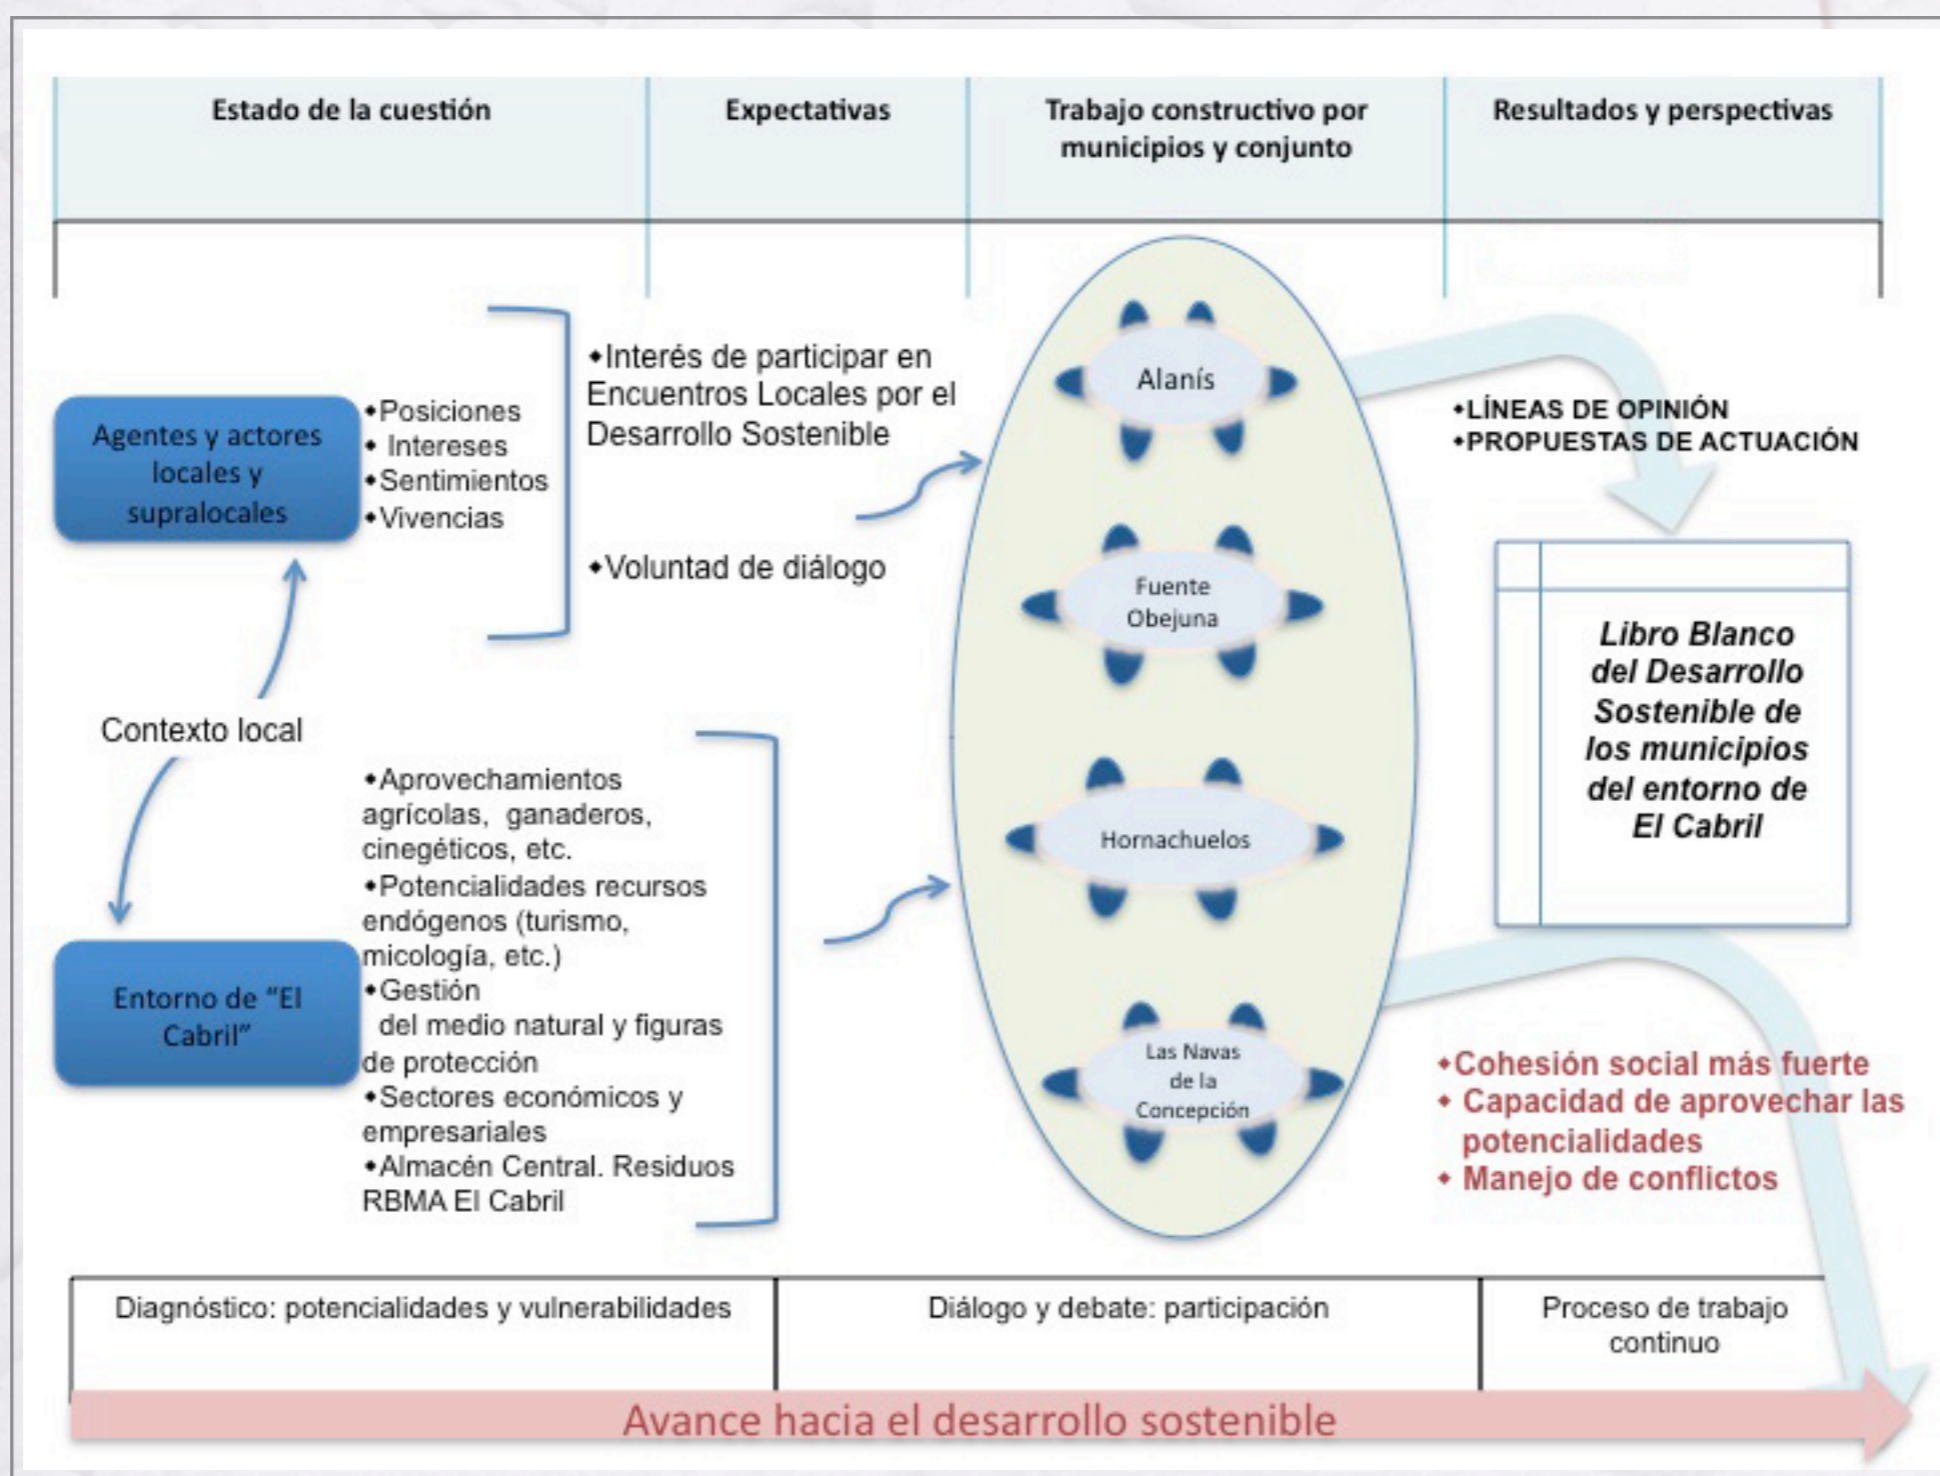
| Estado de la cuestión | Expectativas | Trabajo constructivo por municipios y conjunto | Resultados y perspectivas |
|---|---|---|---|

Agentes y actores locales y supralocales

•Posiciones
• Intereses
•Sentimientos
•Vivencias

•Interés de participar en Encuentros Locales por el Desarrollo Sostenible

•Voluntad de diálogo

Contexto local

Entorno de "El Cabril"

•Aprovechamientos agrícolas, ganaderos, cinegéticos, etc.
•Potencialidades recursos endógenos (turismo, micología, etc.)
•Gestión del medio natural y figuras de protección
•Sectores económicos y empresariales
•Almacén Central. Residuos RBMA El Cabril

Alanís

Fuente Obejuna

Hornachuelos

Las Navas de la Concepción

•LÍNEAS DE OPINIÓN
•PROPUESTAS DE ACTUACIÓN

Libro Blanco del Desarrollo Sostenible de los municipios del entorno de El Cabril

•Cohesión social más fuerte
• Capacidad de aprovechar las potencialidades
• Manejo de conflictos

| Diagnóstico: potencialidades y vulnerabilidades | Diálogo y debate: participación | Proceso de trabajo continuo |
|---|---|---|

Avance hacia el desarrollo sostenible